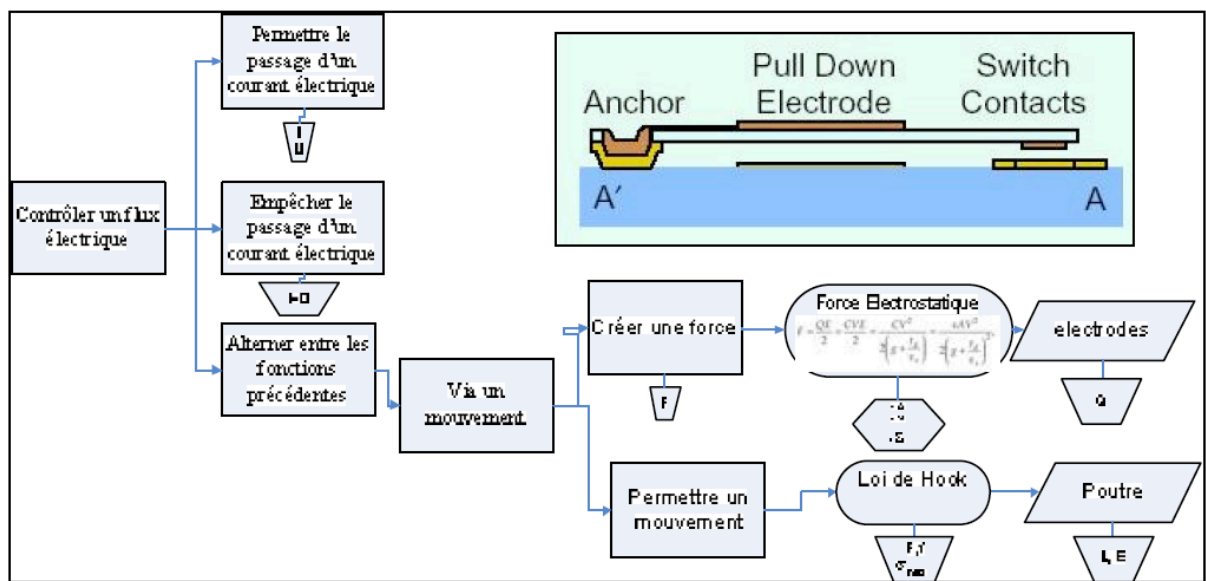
Pull Down Electrode

Switch Contacts

Anchor

A′

A

Contrôler un flux électrique

Permettre le passage d'un courant électrique

I
U

Empêcher le passage d'un courant électrique

I=0

Alterner entre les fonctions précédentes

Via un mouvement

Créer une force

F

Force Electrostatique

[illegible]

electrodes

Q

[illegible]

Permettre un mouvement

Loi de Hook

F, f
$\sigma_{max}$

Poutre

I, E